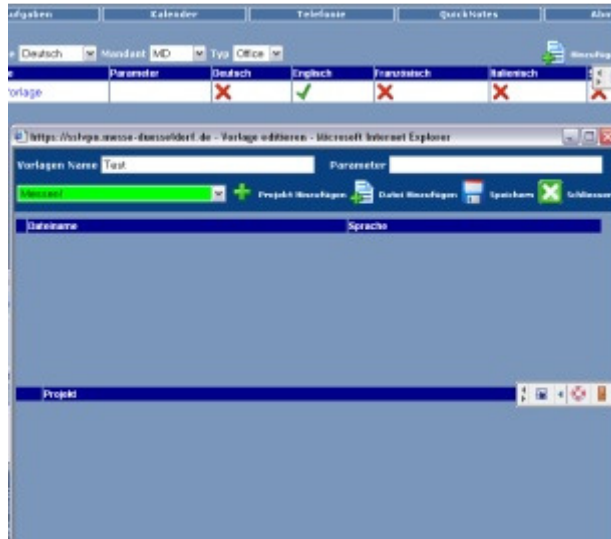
ufgaben | Kalender | Telefonie | QuickNotes | Abw

e Deutsch Mandant MD Typ Office Hinzufüg

| e | Parameter | Deutsch | Englisch | Französisch | Italienisch |
|---|---|---|---|---|---|
| orlage | | ✗ | ✓ | ✗ | ✗ |

https://ssfvpn.messe-duesseldorf.de - Vorlage editieren - Microsoft Internet Explorer

Vorlagen Name Test Parameter

Messen! Projekt Hinzufügen Datei Hinzufügen Speichern Schliessen

| Dateiname | Sprache |
|---|---|

Projekt